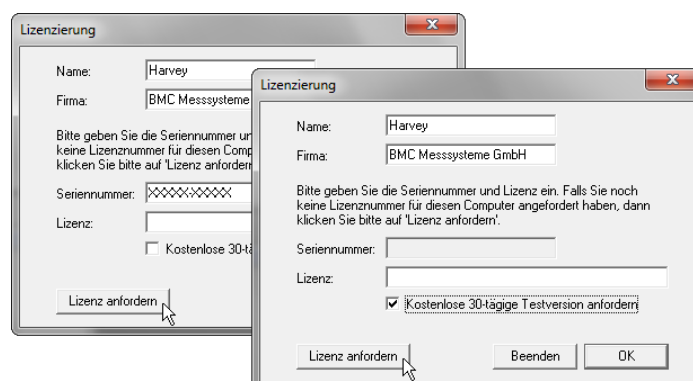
Lizenzierung

Name: Harvey

Firma: BMC Messsysteme

Bitte geben Sie die Seriennummer ur keine Lizenznummer für diesen Computer klicken Sie bitte auf 'Lizenz anforderr

Seriennummer: XXXXX-XXXXX

Lizenz:

Kostenlose 30-tä

Lizenz anfordern

Lizenzierung

Name: Harvey

Firma: BMC Messsysteme GmbH

Bitte geben Sie die Seriennummer und Lizenz ein. Falls Sie noch keine Lizenznummer für diesen Computer angefordert haben, dann klicken Sie bitte auf 'Lizenz anfordern'.

Seriennummer:

Lizenz:

Kostenlose 30-tägige Testversion anfordern

Lizenz anfordern

Beenden

OK